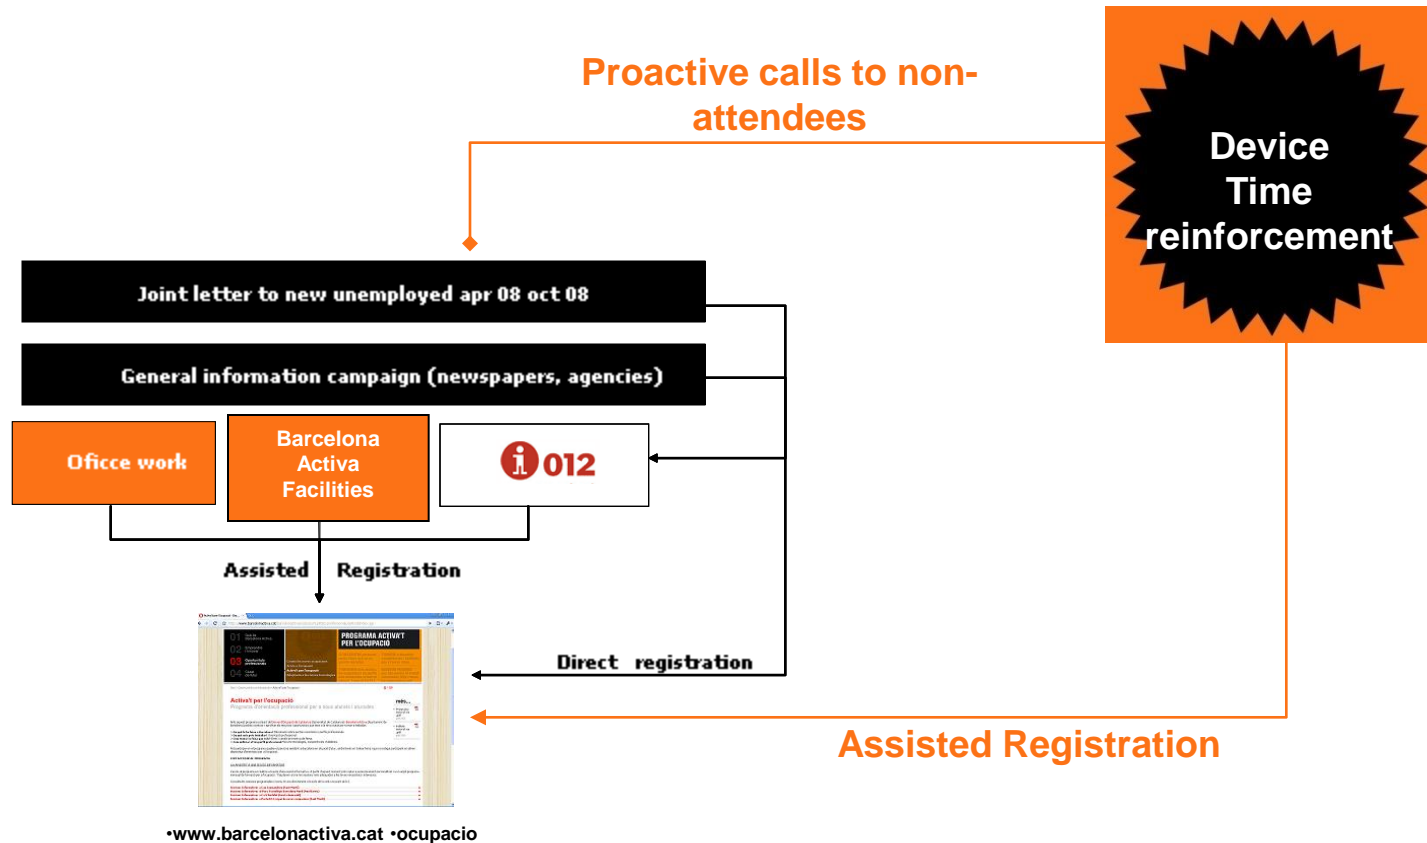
Proactive calls to non-attendees

Device Time reinforcement

Joint letter to new unemployed apr 08 oct 08

General information campaign (newspapers, agencies)

Oficce work

Barcelona Activa Facilities

012

Assisted Registration

PROGRAMA ACTIVA'T PER L'OCUPACIÓ

Activa't per l'ocupació

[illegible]

Direct registration

Assisted Registration

•www.barcelonactiva.cat •ocupacio